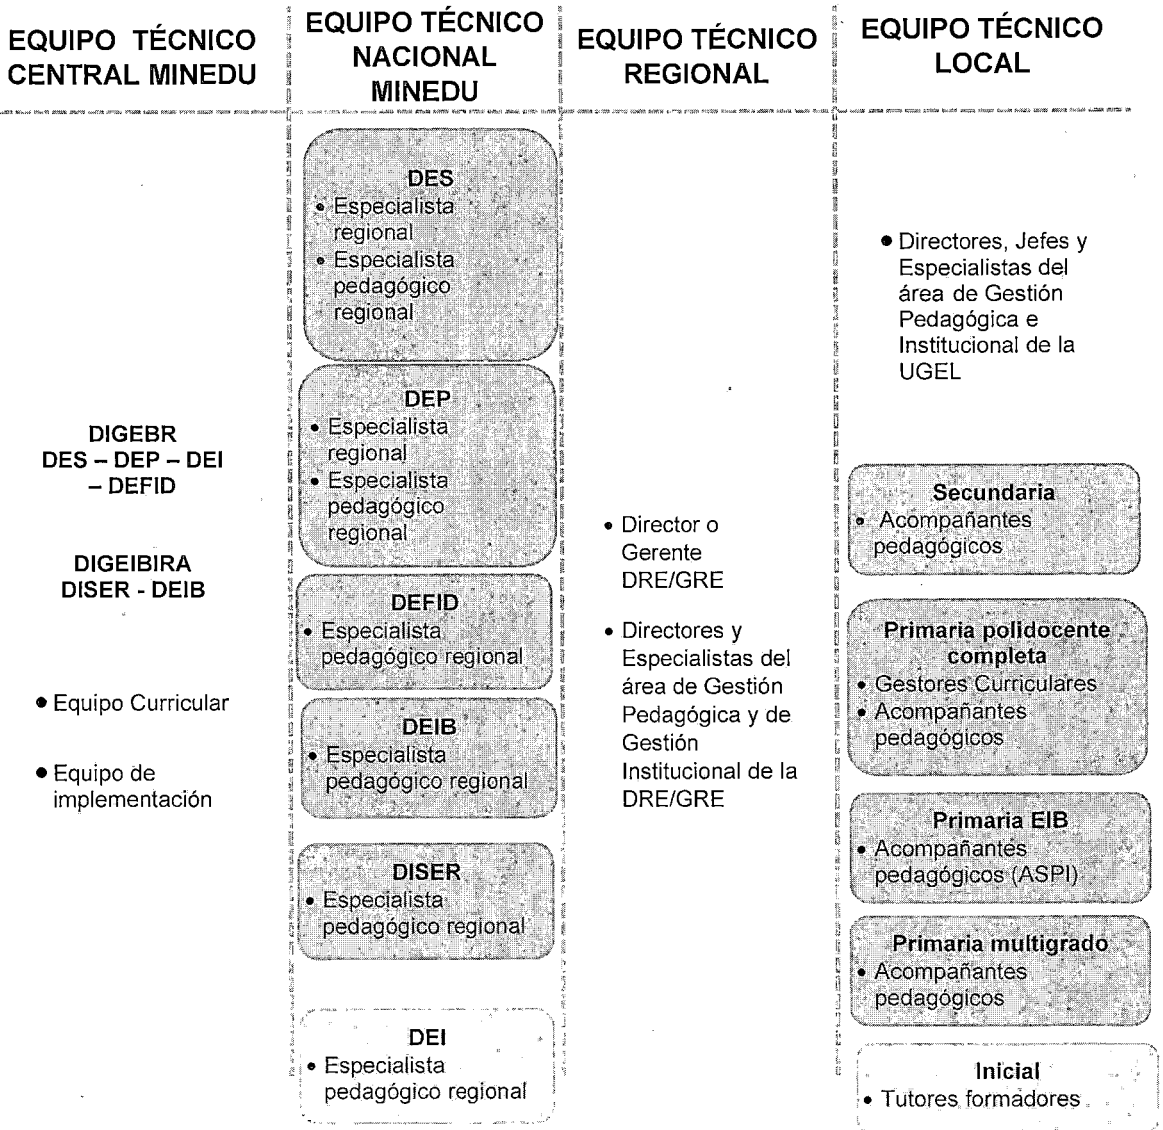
EQUIPO TÉCNICO CENTRAL MINEDU

DIGEBR
DES – DEP – DEI – DEFID

DIGEIBIRA
DISER - DEIB

• Equipo Curricular

• Equipo de implementación

EQUIPO TÉCNICO NACIONAL MINEDU

DES
• Especialista regional
• Especialista pedagógico regional

DEP
• Especialista regional
• Especialista pedagógico regional

DEFID
• Especialista pedagógico regional

DEIB
• Especialista pedagógico regional

DISER
• Especialista pedagógico regional

DEI
• Especialista pedagógico regional

EQUIPO TÉCNICO REGIONAL

• Director o Gerente DRE/GRE

• Directores y Especialistas del área de Gestión Pedagógica y de Gestión Institucional de la DRE/GRE

EQUIPO TÉCNICO LOCAL

• Directores, Jefes y Especialistas del área de Gestión Pedagógica e Institucional de la UGEL

Secundaria
• Acompañantes pedagógicos

Primaria polidocente completa
• Gestores Curriculares
• Acompañantes pedagógicos

Primaria EIB
• Acompañantes pedagógicos (ASPI)

Primaria multigrado
• Acompañantes pedagógicos

Inicial
• Tutores formadores